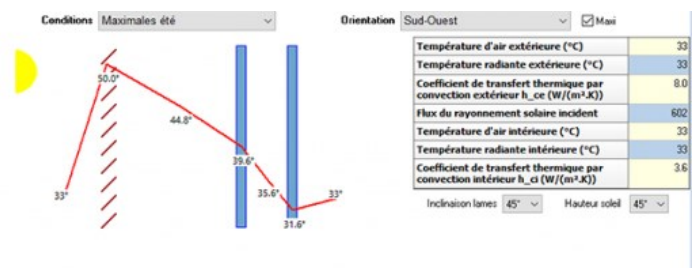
Conditions Maximales été

Orientation Sud-Ouest

Maxi

50.0°

44.8°

39.6°

35.6°

33°

33°

31.6°

| Température d'air extérieure (°C) | 33 |
|---|---|
| Température radiante extérieure (°C) | 33 |
| Coefficient de transfert thermique par convection extérieur h_ce (W/(m².K)) | 8.0 |
| Flux du rayonnement solaire incident | 602 |
| Température d'air intérieure (°C) | 33 |
| Température radiante intérieure (°C) | 33 |
| Coefficient de transfert thermique par convection intérieur h_ci (W/(m².K)) | 3.6 |

Inclinaison lames 45°

Hauteur soleil 45°